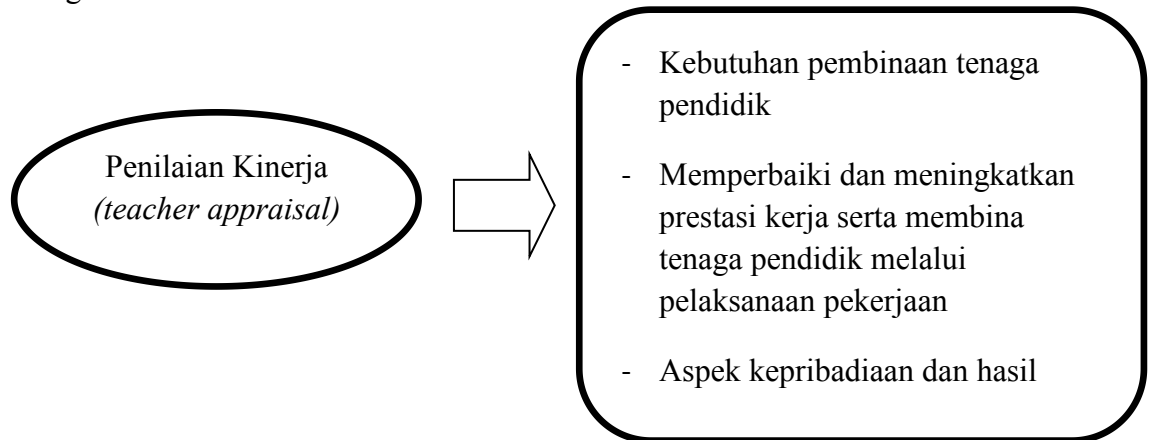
Penilaian Kinerja *(teacher appraisal)*

- Kebutuhan pembinaan tenaga pendidik
- Memperbaiki dan meningkatkan prestasi kerja serta membina tenaga pendidik melalui pelaksanaan pekerjaan
- Aspek kepribadiaan dan hasil